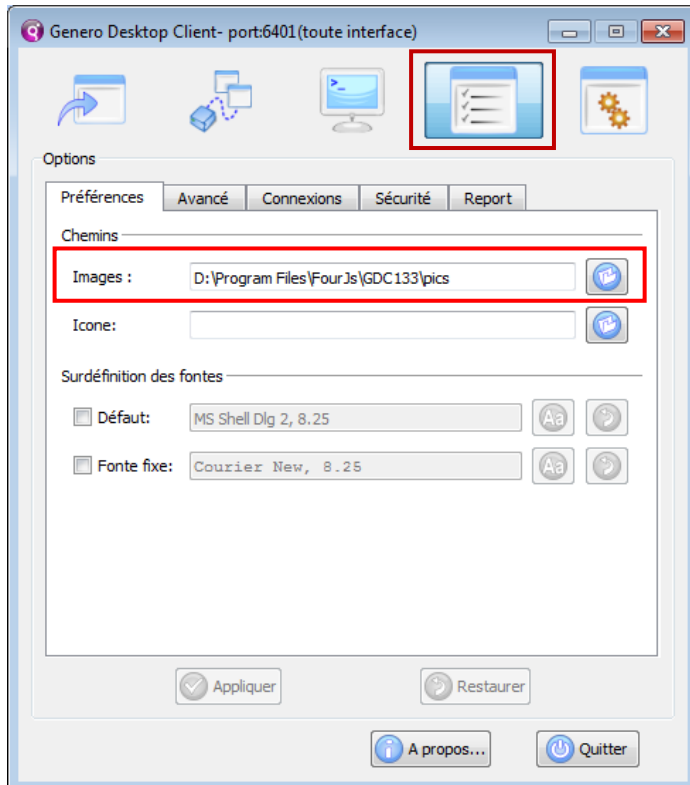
Genero Desktop Client- port:6401(toute interface)

Options

Préférences | Avancé | Connexions | Sécurité | Report

Chemins

Images : D:\Program Files\FourJs\GDC133\pics

Icone:

Surdéfinition des fontes

Défaut: MS Shell Dlg 2, 8.25

Fonte fixe: Courier New, 8.25

Appliquer Restaurer

A propos... Quitter